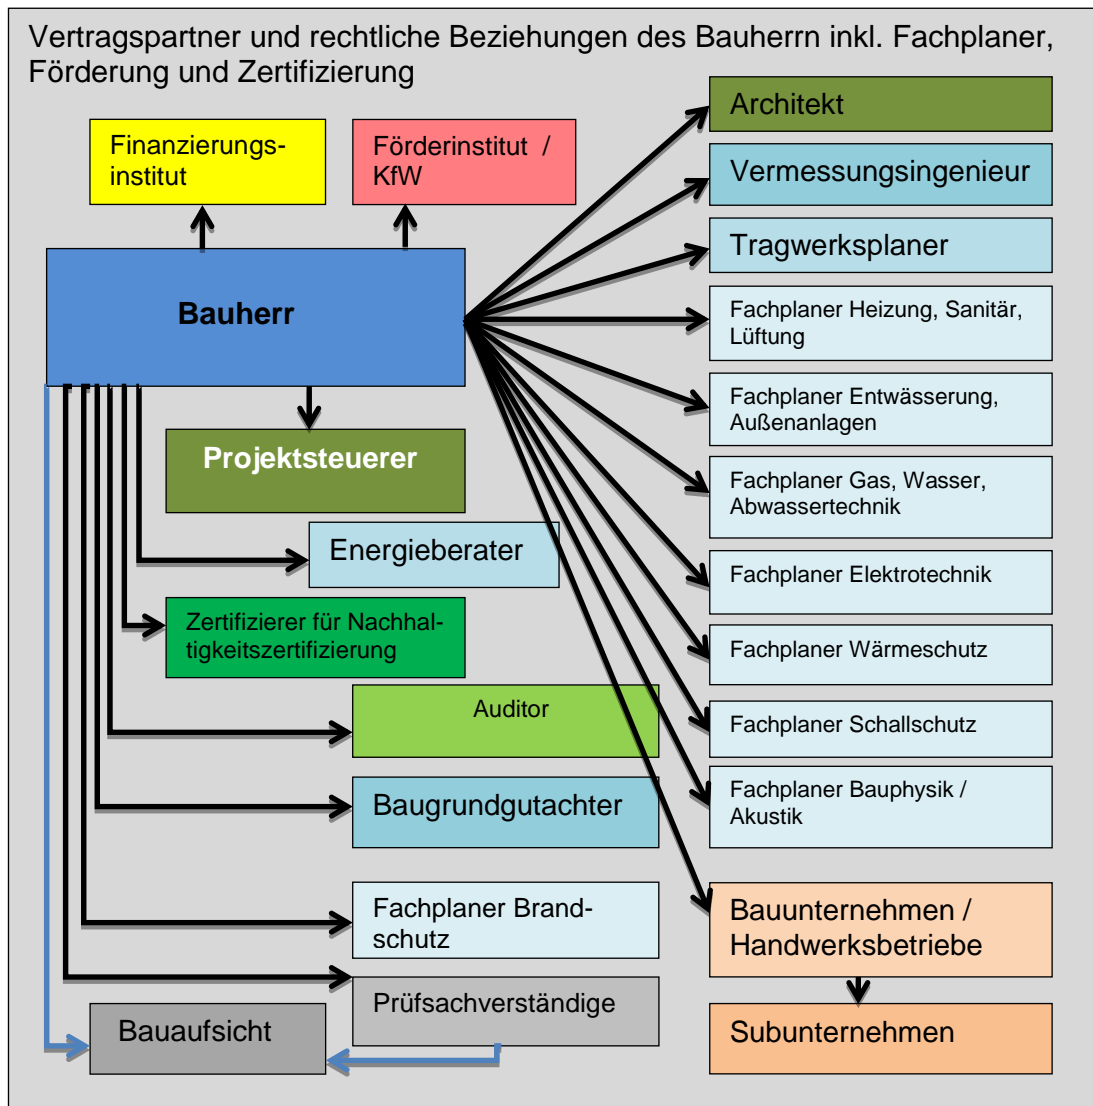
Vertragspartner und rechtliche Beziehungen des Bauherrn inkl. Fachplaner, Förderung und Zertifizierung

Finanzierungsinstitut

Förderinstitut / KfW

Bauherr

Projektsteuerer

Energieberater

Zertifizierer für Nachhaltigkeitszertifizierung

Auditor

Baugrundgutachter

Fachplaner Brandschutz

Prüfsachverständige

Bauaufsicht

Architekt

Vermessungsingenieur

Tragwerksplaner

Fachplaner Heizung, Sanitär, Lüftung

Fachplaner Entwässerung, Außenanlagen

Fachplaner Gas, Wasser, Abwassertechnik

Fachplaner Elektrotechnik

Fachplaner Wärmeschutz

Fachplaner Schallschutz

Fachplaner Bauphysik / Akustik

Bauunternehmen / Handwerksbetriebe

Subunternehmen